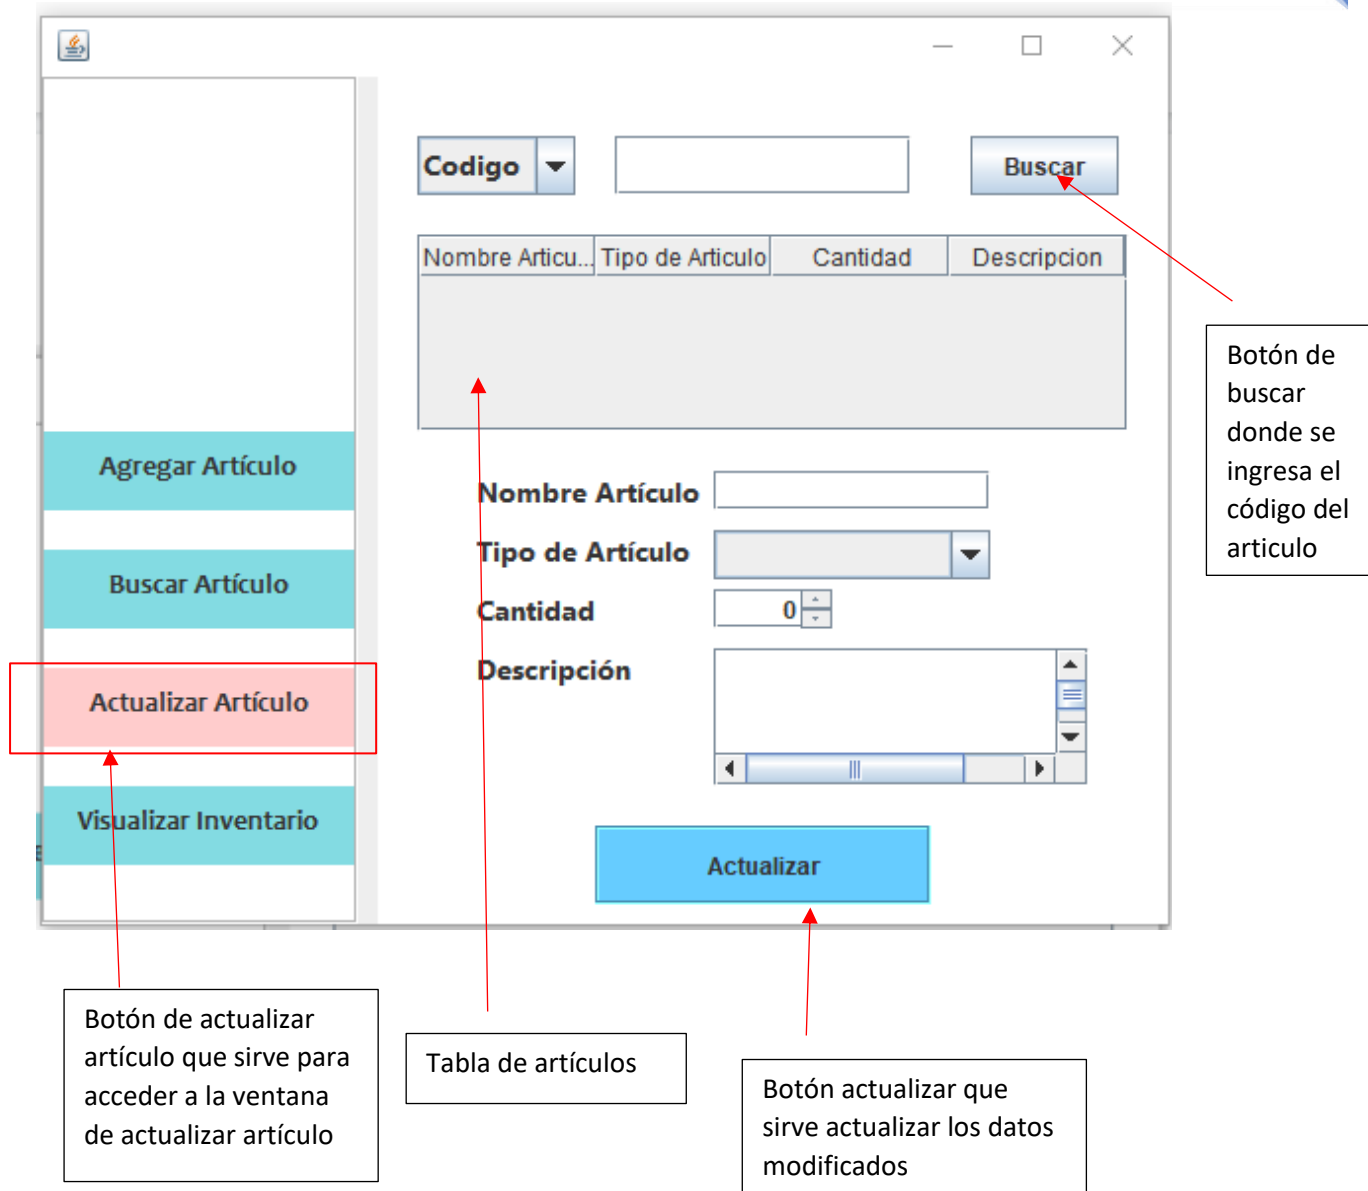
Codigo

Buscar

| Nombre Articu... | Tipo de Articulo | Cantidad | Descripcion |
|---|---|---|---|

Botón de buscar donde se ingresa el código del articulo

Agregar Artículo

Buscar Artículo

Actualizar Artículo

Visualizar Inventario

Nombre Artículo

Tipo de Artículo

Cantidad 0

Descripción

Actualizar

Botón de actualizar artículo que sirve para acceder a la ventana de actualizar artículo

Tabla de artículos

Botón actualizar que sirve actualizar los datos modificados